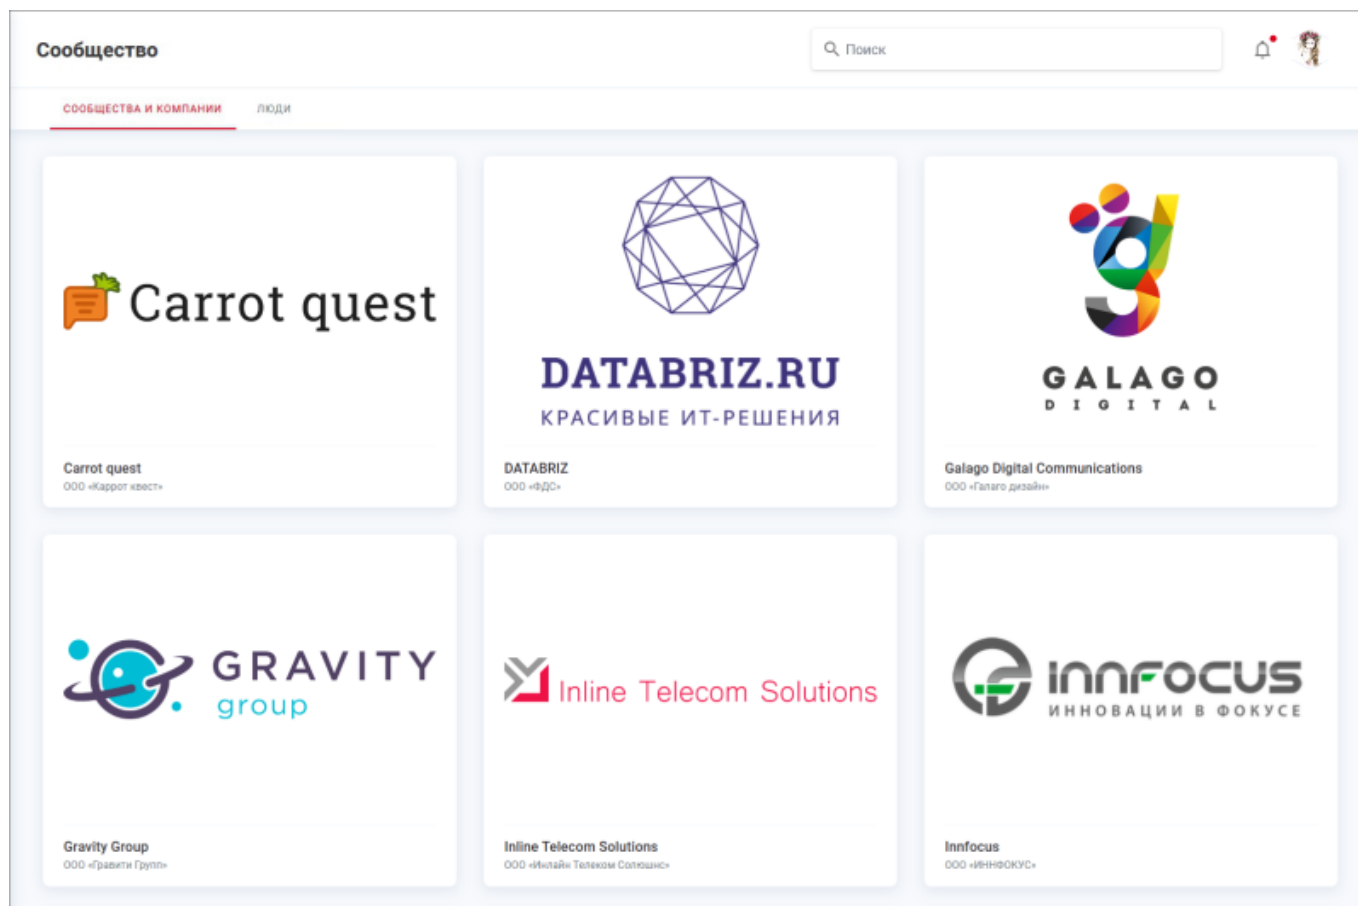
Сообщество

Поиск

СООБЩЕСТВА И КОМПАНИИ

ЛЮДИ

Carrot quest

Carrot quest
ООО «Каррот квест»

DATABRIZ.RU
КРАСИВЫЕ ИТ-РЕШЕНИЯ

DATABRIZ
ООО «ФДС»

GALAGO
DIGITAL

Galago Digital Communications
ООО «Галаго дизайн»

GRAVITY
group

Gravity Group
ООО «Гравити Групп»

Inline Telecom Solutions

Inline Telecom Solutions
ООО «Инлайн Телеком Солюшнс»

innFOCUS
ИННОВАЦИИ В ФОКУСЕ

Innfocus
ООО «ИННФОКУС»